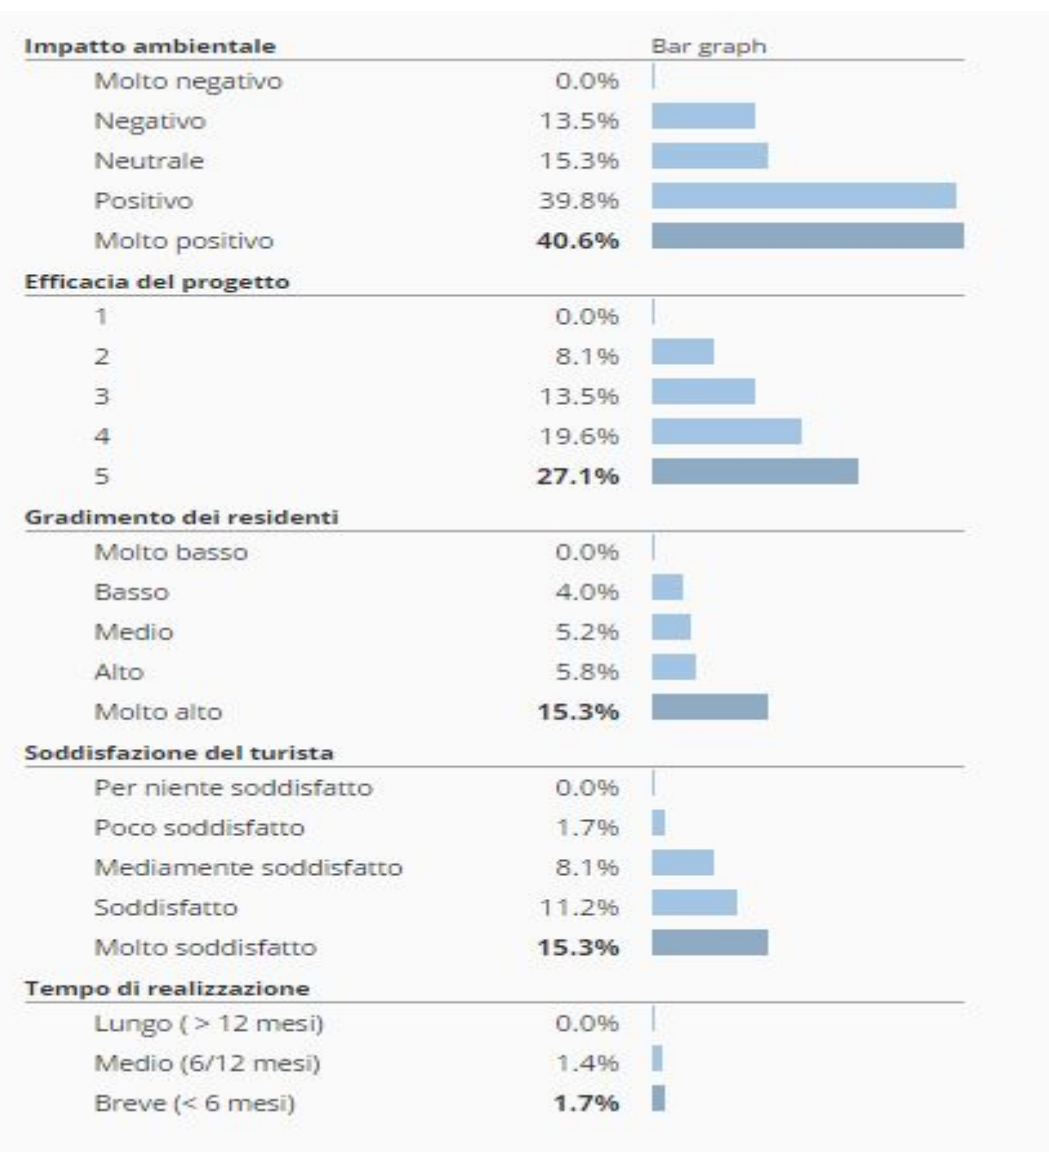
| Impatto ambientale | | Bar graph |
|---|---|---|
| Molto negativo | 0.0% | |
| Negativo | 13.5% | |
| Neutrale | 15.3% | |
| Positivo | 39.8% | |
| Molto positivo | **40.6%** | |
| **Efficacia del progetto** | | |
| 1 | 0.0% | |
| 2 | 8.1% | |
| 3 | 13.5% | |
| 4 | 19.6% | |
| 5 | **27.1%** | |
| **Gradimento dei residenti** | | |
| Molto basso | 0.0% | |
| Basso | 4.0% | |
| Medio | 5.2% | |
| Alto | 5.8% | |
| Molto alto | **15.3%** | |
| **Soddisfazione del turista** | | |
| Per niente soddisfatto | 0.0% | |
| Poco soddisfatto | 1.7% | |
| Mediamente soddisfatto | 8.1% | |
| Soddisfatto | 11.2% | |
| Molto soddisfatto | **15.3%** | |
| **Tempo di realizzazione** | | |
| Lungo ( > 12 mesi) | 0.0% | |
| Medio (6/12 mesi) | 1.4% | |
| Breve (< 6 mesi) | **1.7%** | |